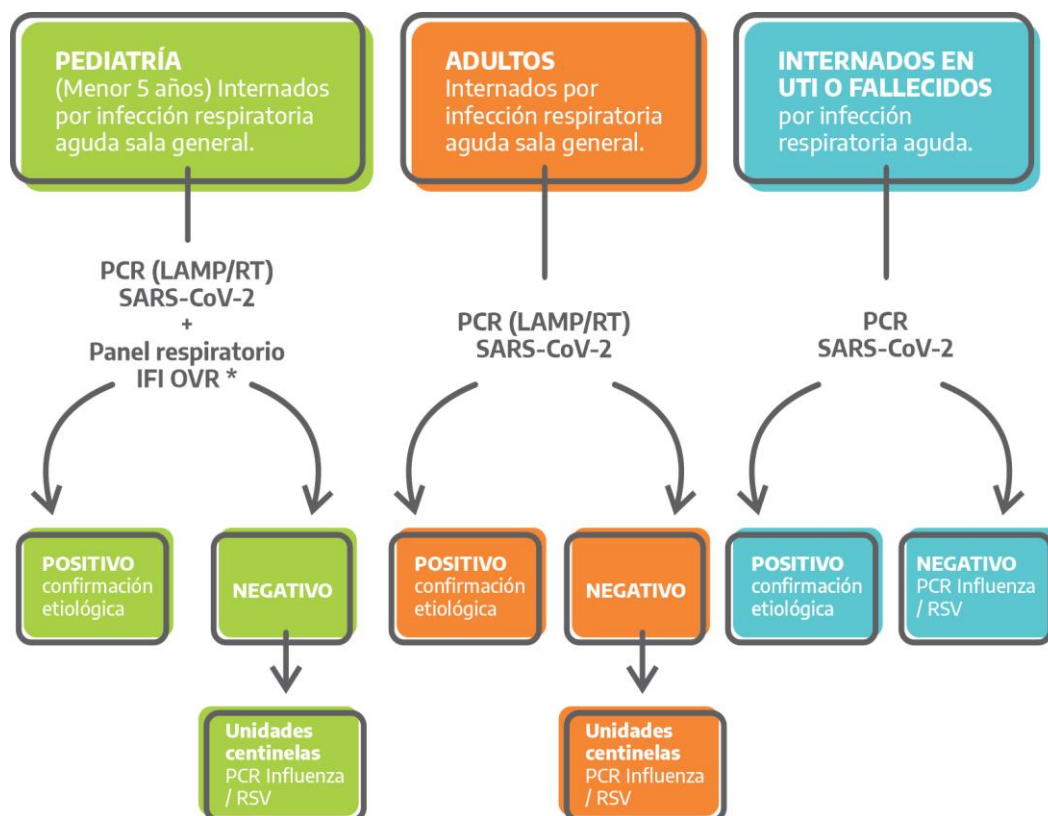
PEDIATRÍA
(Menor 5 años) Internados por infección respiratoria aguda sala general.

PCR (LAMP/RT)
SARS-CoV-2
+
Panel respiratorio
IFI OVR *

POSITIVO
confirmación etiológica

NEGATIVO

Unidades centinelas
PCR Influenza / RSV

ADULTOS
Internados por infección respiratoria aguda sala general.

PCR (LAMP/RT)
SARS-CoV-2

POSITIVO
confirmación etiológica

NEGATIVO

Unidades centinelas
PCR Influenza / RSV

INTERNADOS EN UTI O FALLECIDOS
por infección respiratoria aguda.

PCR
SARS-CoV-2

POSITIVO
confirmación etiológica

NEGATIVO
PCR Influenza / RSV